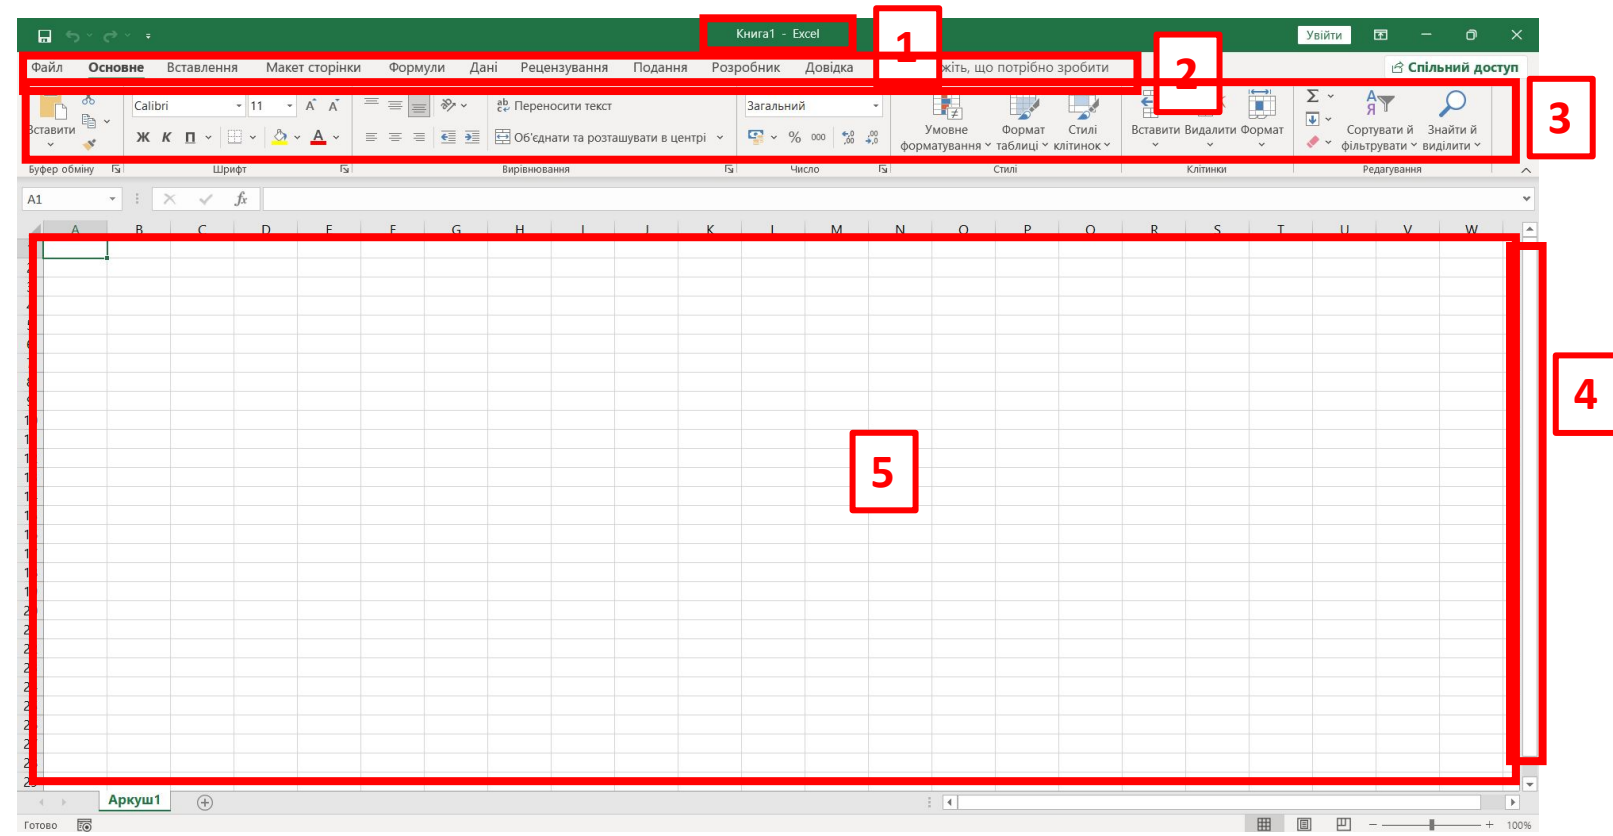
Книга1 - Excel

Увійти

1

Файл Основне Вставлення Макет сторінки Формули Дані Рецензування Подання Розробник Довідка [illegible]кіть, що потрібно зробити

2

Спільний доступ

3

Вставити

Calibri 11

Ж К П

Переносити текст

Об'єднати та розташувати в центрі

Загальний

% 000

Умовне форматування

Формат таблиці

Стилі клітинок

Вставити Видалити Формат

Сортувати й фільтрувати

Знайти й виділити

Буфер обміну Шрифт Вирівнювання Число Стилі Клітинки Редагування

A1

fx

A B C D E F G H I J K L M N O P Q R S T U V W

4

5

Аркуш1

Готово

100%